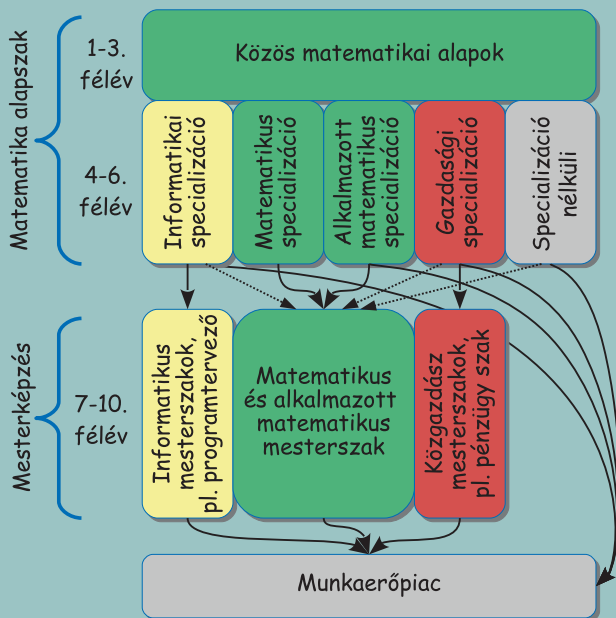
Matematika alapszak

1-3. félév

Közös matematikai alapok

4-6. félév

Informatikai specializáció

Matematikus specializáció

Alkalmazott matematikus specializáció

Gazdasági specializáció

Specializáció nélküli

Mesterképzés

7-10. félév

Informatikus mesterszakok, pl. programtervező

Matematikus és alkalmazott matematikus mesterszak

Közgazdász mesterszakok, pl. pénzügy szak

Munkaerőpiac